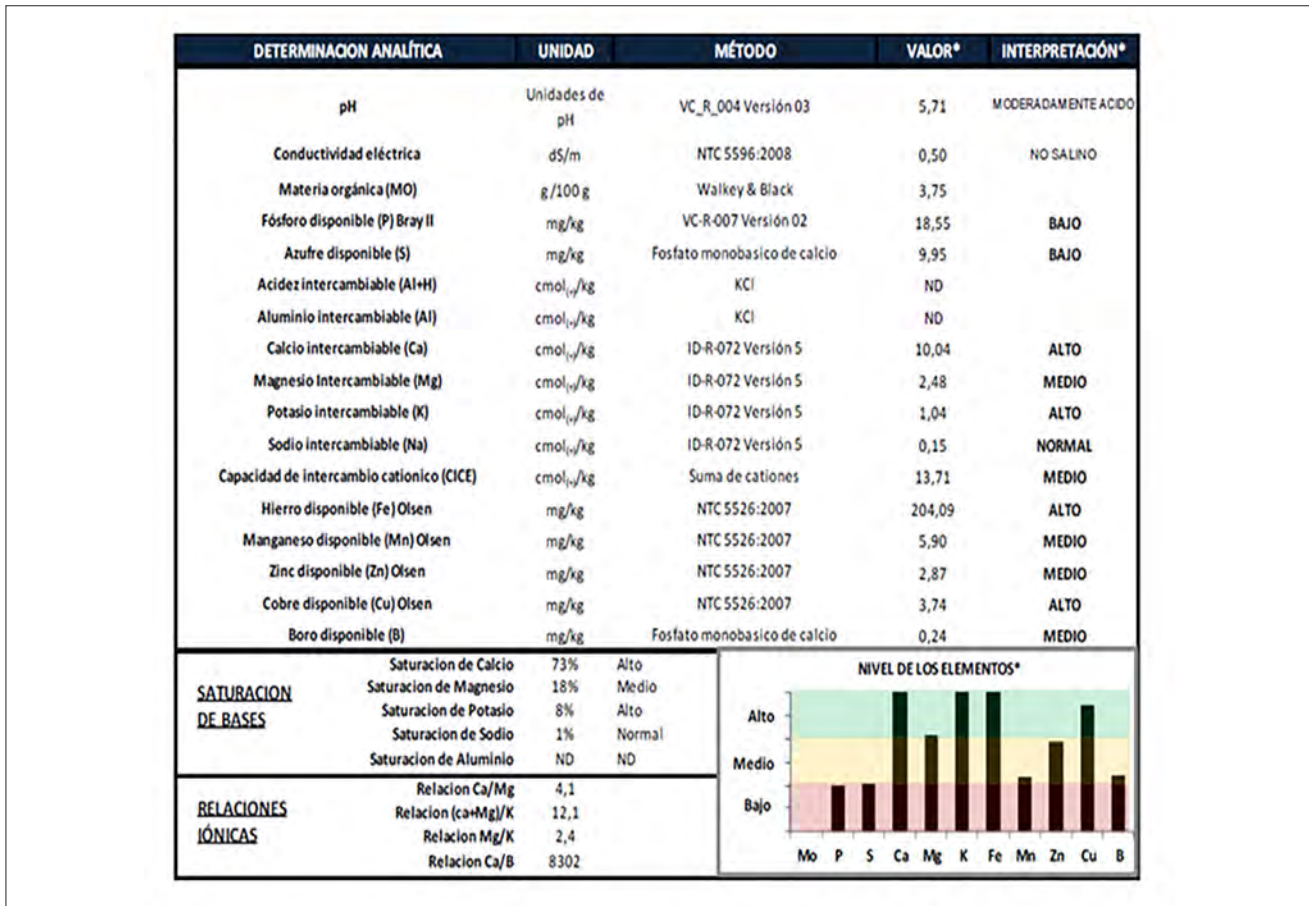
| DETERMINACION ANALÍTICA | UNIDAD | MÉTODO | VALOR* | INTERPRETACIÓN* |
|---|---|---|---|---|
| pH | Unidades de pH | VC_R_004 Versión 03 | 5,71 | MODERADAMENTE ACIDO |
| Conductividad eléctrica | dS/m | NTC 5596:2008 | 0,50 | NO SALINO |
| Materia orgánica (MO) | g/100 g | Walkey & Black | 3,75 | |
| Fósforo disponible (P) Bray II | mg/kg | VC-R-007 Versión 02 | 18,55 | BAJO |
| Azufre disponible (S) | mg/kg | Fosfato monobasico de calcio | 9,95 | BAJO |
| Acidez intercambiable (Al+H) | $cmol_{(+)}/kg$ | KCl | ND | |
| Aluminio intercambiable (Al) | $cmol_{(+)}/kg$ | KCl | ND | |
| Calcio intercambiable (Ca) | $cmol_{(+)}/kg$ | ID-R-072 Versión 5 | 10,04 | ALTO |
| Magnesio Intercambiable (Mg) | $cmol_{(+)}/kg$ | ID-R-072 Versión 5 | 2,48 | MEDIO |
| Potasio intercambiable (K) | $cmol_{(+)}/kg$ | ID-R-072 Versión 5 | 1,04 | ALTO |
| Sodio intercambiable (Na) | $cmol_{(+)}/kg$ | ID-R-072 Versión 5 | 0,15 | NORMAL |
| Capacidad de intercambio cationico (CICE) | $cmol_{(+)}/kg$ | Suma de cationes | 13,71 | MEDIO |
| Hierro disponible (Fe) Olsen | mg/kg | NTC 5526:2007 | 204,09 | ALTO |
| Manganeso disponible (Mn) Olsen | mg/kg | NTC 5526:2007 | 5,90 | MEDIO |
| Zinc disponible (Zn) Olsen | mg/kg | NTC 5526:2007 | 2,87 | MEDIO |
| Cobre disponible (Cu) Olsen | mg/kg | NTC 5526:2007 | 3,74 | ALTO |
| Boro disponible (B) | mg/kg | Fosfato monobasico de calcio | 0,24 | MEDIO |

SATURACION DE BASES

| | | |
|---|---|---|
| Saturacion de Calcio | 73% | Alto |
| Saturacion de Magnesio | 18% | Medio |
| Saturacion de Potasio | 8% | Alto |
| Saturacion de Sodio | 1% | Normal |
| Saturacion de Aluminio | ND | ND |

RELACIONES IÓNICAS

| | |
|---|---|
| Relacion Ca/Mg | 4,1 |
| Relacion (ca+Mg)/K | 12,1 |
| Relacion Mg/K | 2,4 |
| Relacion Ca/B | 8302 |

NIVEL DE LOS ELEMENTOS*

Alto
Medio
Bajo

Mo P S Ca Mg K Fe Mn Zn Cu B